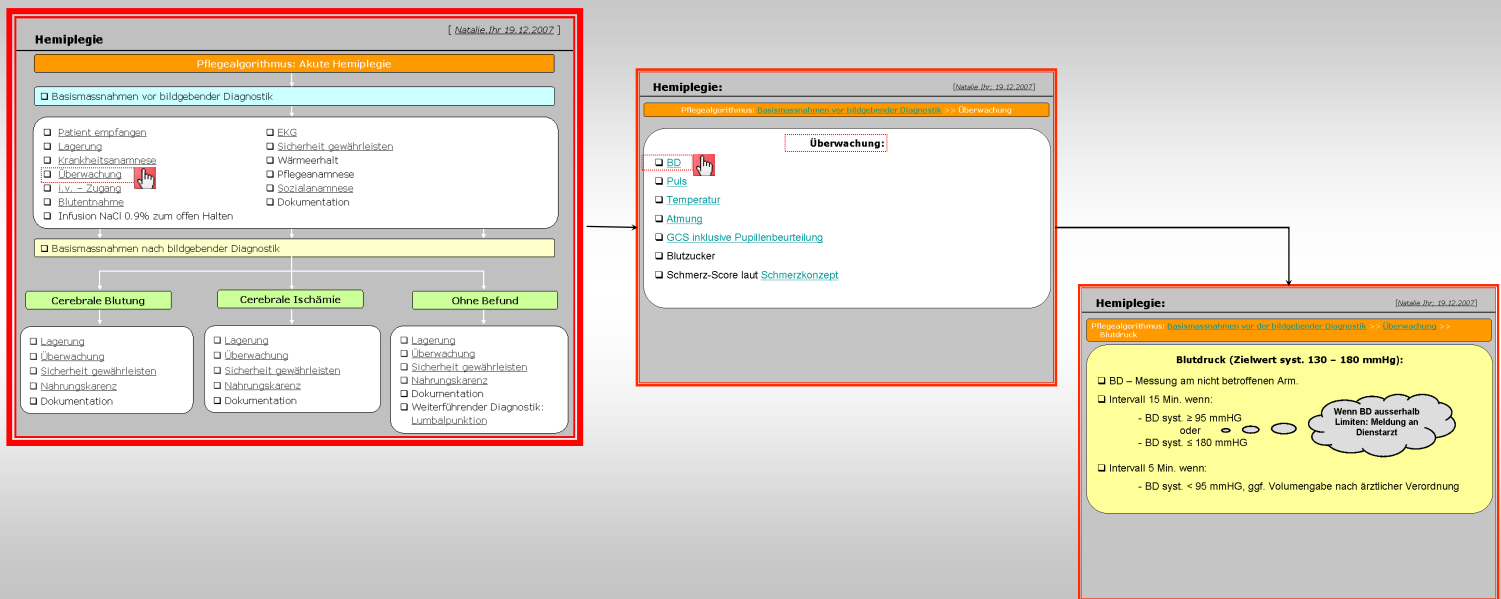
Hemiplegie

[ Natalie Ihr 19.12.2007 ]

Pflegealgorithmus: Akute Hemiplegie

❑ Basismassnahmen vor bildgebender Diagnostik

❑ Patient empfangen
❑ Lagerung
❑ Krankheitsanamnese
❑ Überwachung
❑ i.v. – Zugang
❑ Blutentnahme
❑ Infusion NaCl 0.9% zum offen Halten

❑ EKG
❑ Sicherheit gewährleisten
❑ Wärmeerhalt
❑ Pflegeanamnese
❑ Sozialanamnese
❑ Dokumentation

❑ Basismassnahmen nach bildgebender Diagnostik

Cerebrale Blutung

❑ Lagerung
❑ Überwachung
❑ Sicherheit gewährleisten
❑ Nahrungskarenz
❑ Dokumentation

Cerebrale Ischämie

❑ Lagerung
❑ Überwachung
❑ Sicherheit gewährleisten
❑ Nahrungskarenz
❑ Dokumentation

Ohne Befund

❑ Lagerung
❑ Überwachung
❑ Sicherheit gewährleisten
❑ Nahrungskarenz
❑ Dokumentation
❑ Weiterführender Diagnostik: Lumbalpunktion

Hemiplegie:

[Natalie Ihr; 19.12.2007]

Pflegealgorithmus: Basismassnahmen vor bildgebender Diagnostik >> Überwachung

Überwachung:

❑ BD
❑ Puls
❑ Temperatur
❑ Atmung
❑ GCS inklusive Pupillenbeurteilung
❑ Blutzucker
❑ Schmerz-Score laut Schmerzkonzept

Hemiplegie:

[Natalie Ihr; 19.12.2007]

Pflegealgorithmus: Basismassnahmen vor der bildgebender Diagnostik >> Überwachung >> Blutdruck

Blutdruck (Zielwert syst. 130 – 180 mmHg):

❑ BD – Messung am nicht betroffenen Arm.

❑ Intervall 15 Min. wenn:
- BD syst. ≥ 95 mmHG
oder
- BD syst. ≤ 180 mmHG

Wenn BD ausserhalb Limiten: Meldung an Dienstarzt

❑ Intervall 5 Min. wenn:
- BD syst. < 95 mmHG, ggf. Volumengabe nach ärztlicher Verordnung